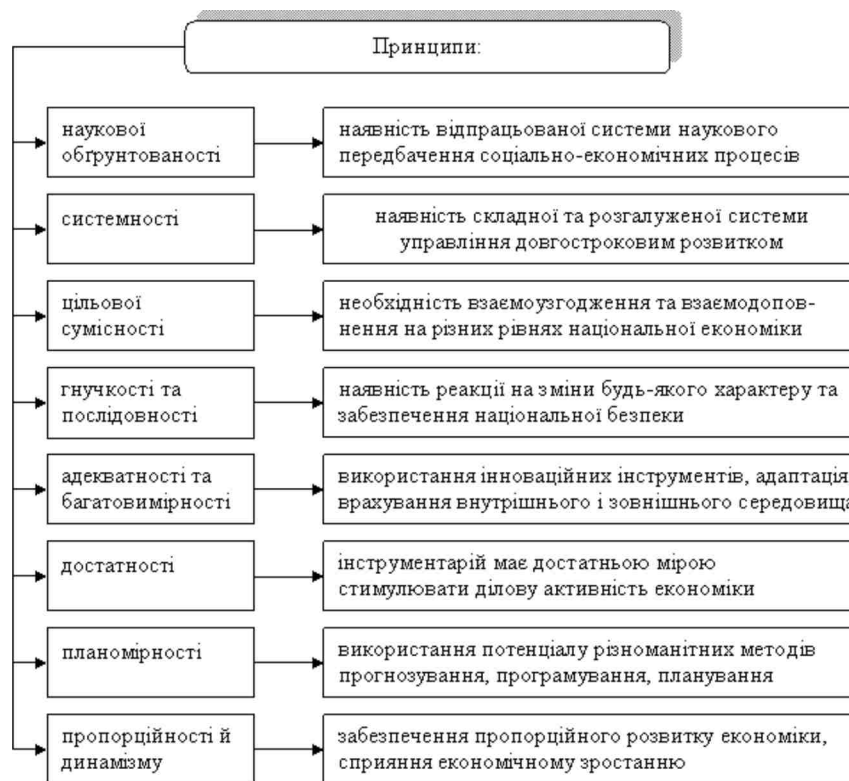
Принципи:

наукової обґрунтованості

наявність відпрацьованої системи наукового передбачення соціально-економічних процесів

системності

наявність складної та розгалуженої системи управління довгостроковим розвитком

цільової сумісності

необхідність взаємоузгодження та взаємодоповнення на різних рівнях національної економіки

гнучкості та послідовності

наявність реакції на зміни будь-якого характеру та забезпечення національної безпеки

адекватності та багатовимірності

використання інноваційних інструментів, адаптація врахування внутрішнього і зовнішнього середовища

достатності

інструментарій має достатньою мірою стимулювати ділову активність економіки

планомірності

використання потенціалу різноманітних методів прогнозування, програмування, планування

пропорційності й динамізму

забезпечення пропорційного розвитку економіки, сприяння економічному зростанню